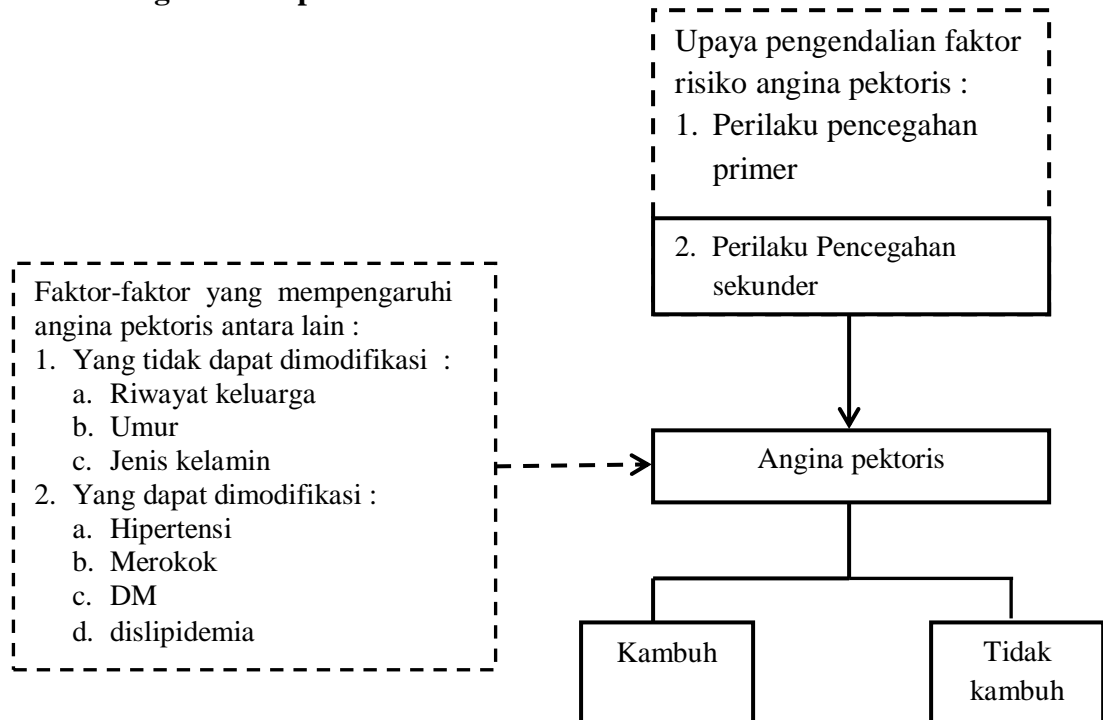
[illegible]

Upaya pengendalian faktor risiko angina pektoris :
1. Perilaku pencegahan primer

2. Perilaku Pencegahan sekunder

Faktor-faktor yang mempengaruhi angina pektoris antara lain :
1. Yang tidak dapat dimodifikasi :
a. Riwayat keluarga
b. Umur
c. Jenis kelamin
2. Yang dapat dimodifikasi :
a. Hipertensi
b. Merokok
c. DM
d. dislipidemia

Angina pektoris

Kambuh

Tidak kambuh